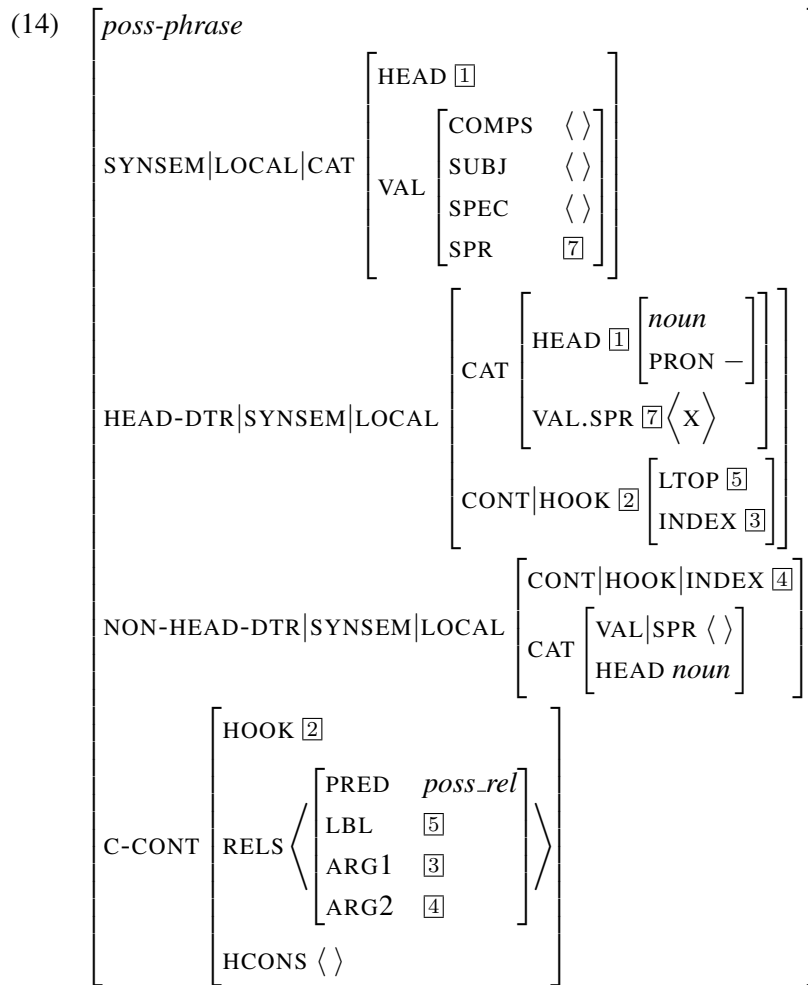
(14)

$\begin{bmatrix} \textit{poss-phrase} \\ \text{SYNSEM}|\text{LOCAL}|\text{CAT} \begin{bmatrix} \text{HEAD } \boxed{1} \\ \text{VAL} \begin{bmatrix} \text{COMPS} & \langle\ \rangle \\ \text{SUBJ} & \langle\ \rangle \\ \text{SPEC} & \langle\ \rangle \\ \text{SPR} & \boxed{7} \end{bmatrix} \end{bmatrix} \\ \text{HEAD-DTR}|\text{SYNSEM}|\text{LOCAL} \begin{bmatrix} \text{CAT} \begin{bmatrix} \text{HEAD } \boxed{1} \begin{bmatrix} \textit{noun} \\ \text{PRON } - \end{bmatrix} \\ \text{VAL.SPR } \boxed{7} \left\langle \text{X} \right\rangle \end{bmatrix} \\ \text{CONT}|\text{HOOK } \boxed{2} \begin{bmatrix} \text{LTOP } \boxed{5} \\ \text{INDEX } \boxed{3} \end{bmatrix} \end{bmatrix} \\ \text{NON-HEAD-DTR}|\text{SYNSEM}|\text{LOCAL} \begin{bmatrix} \text{CONT}|\text{HOOK}|\text{INDEX } \boxed{4} \\ \text{CAT} \begin{bmatrix} \text{VAL}|\text{SPR } \langle\ \rangle \\ \text{HEAD } \textit{noun} \end{bmatrix} \end{bmatrix} \\ \text{C-CONT} \begin{bmatrix} \text{HOOK } \boxed{2} \\ \text{RELS} \left\langle \begin{bmatrix} \text{PRED} & \textit{poss\_rel} \\ \text{LBL} & \boxed{5} \\ \text{ARG1} & \boxed{3} \\ \text{ARG2} & \boxed{4} \end{bmatrix} \right\rangle \\ \text{HCONS } \langle\ \rangle \end{bmatrix} \end{bmatrix}$